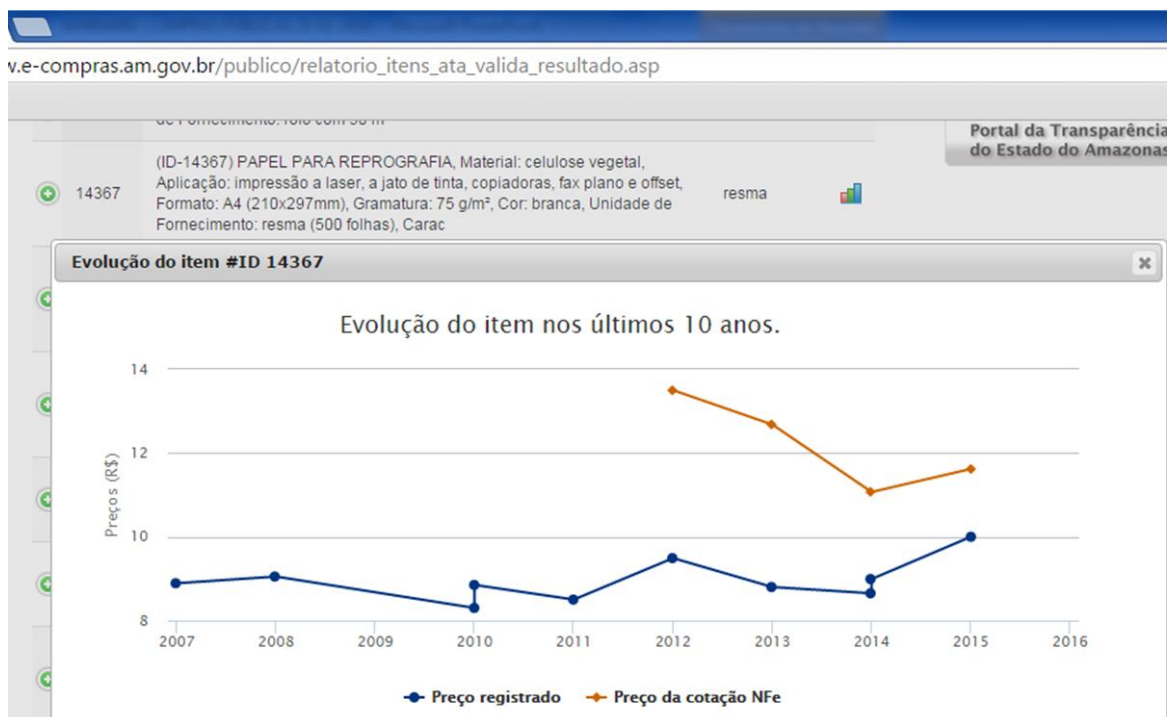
v.e-compras.am.gov.br/publico/relatorio_itens_ata_valida_resultado.asp

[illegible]

Portal da Transparência do Estado do Amazonas

14367 (ID-14367) PAPEL PARA REPROGRAFIA, Material: celulose vegetal, Aplicação: impressão a laser, a jato de tinta, copiadoras, fax plano e offset, Formato: A4 (210x297mm), Gramatura: 75 g/m², Cor: branca, Unidade de Fornecimento: resma (500 folhas), Carac resma

Evolução do item #ID 14367

×

Evolução do item nos últimos 10 anos.

Preços (R$)

14
12
10
8

2007 2008 2009 2010 2011 2012 2013 2014 2015 2016

Preço registrado
Preço da cotação NFe